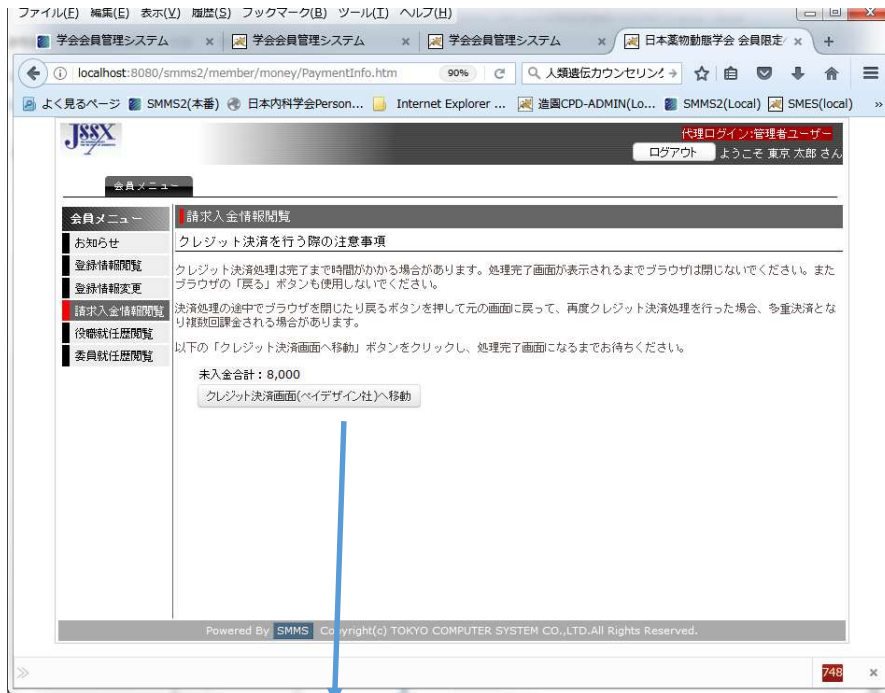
ファイル(F) 編集(E) 表示(V) 履歴(S) ブックマーク(B) ツール(T) ヘルプ(H)

学会会員管理システム × 学会会員管理システム × 学会会員管理システム × 日本薬物動態学会 会員限定 × +

localhost:8080/smms2/member/money/PaymentInfo.htm 90% 人類遺伝カウンセリンｸ→

よく見るページ SMMS2(本番) 日本内科学会Person... Internet Explorer ... 進園CPD-ADMIN(Lo... SMMS2(Local) SMES(local)

JSSX

代理ログイン:管理者ユーザー

ログアウト ようこそ 東京 太郎 さん

会員メニュー

会員メニュー
お知らせ
登録情報閲覧
登録情報変更
請求入金情報閲覧
役職就任歴閲覧
委員就任歴閲覧

請求入金情報閲覧

クレジット決済を行う際の注意事項

クレジット決済処理は完了まで時間がかかる場合があります。処理完了画面が表示されるまでブラウザは閉じないでください。またブラウザの「戻る」ボタンも使用しないでください。

決済処理の途中でブラウザを閉じたり戻るボタンを押して元の画面に戻って、再度クレジット決済処理を行った場合、多重決済となり複数回課金される場合があります。

以下の「クレジット決済画面へ移動」ボタンをクリックし、処理完了画面になるまでお待ちください。

未入金合計：8,000

クレジット決済画面(ペイデザイン社)へ移動

Powered By SMMS Copyright(c) TOKYO COMPUTER SYSTEM CO.,LTD.All Rights Reserved.

748